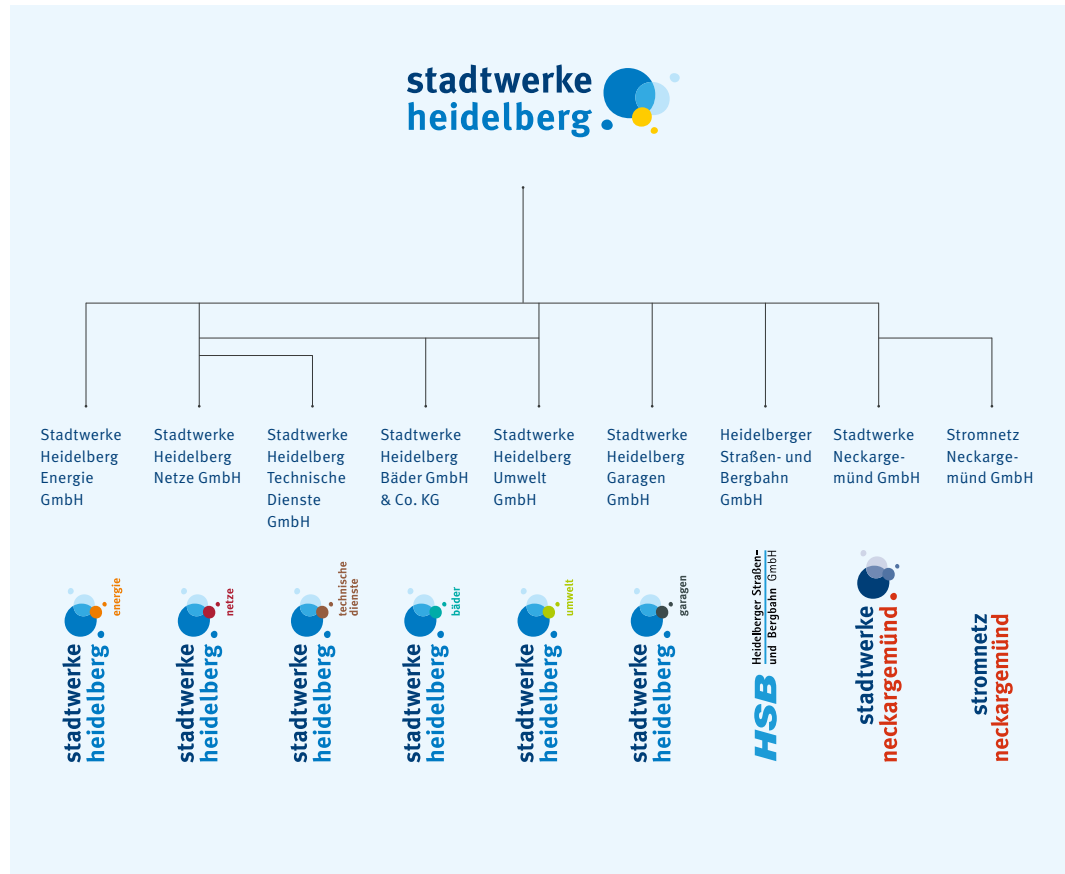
stadtwerke heidelberg

Stadtwerke Heidelberg Energie GmbH

Stadtwerke Heidelberg Netze GmbH

Stadtwerke Heidelberg Technische Dienste GmbH

Stadtwerke Heidelberg Bäder GmbH & Co. KG

Stadtwerke Heidelberg Umwelt GmbH

Stadtwerke Heidelberg Garagen GmbH

Heidelberger Straßen- und Bergbahn GmbH

Stadtwerke Neckargemünd GmbH

Stromnetz Neckargemünd GmbH

stadtwerke heidelberg energie

stadtwerke heidelberg netze

stadtwerke heidelberg technische dienste

stadtwerke heidelberg bäder

stadtwerke heidelberg umwelt

stadtwerke heidelberg garagen

HSB Heidelberger Straßen- und Bergbahn GmbH

stadtwerke neckargemünd

stromnetz neckargemünd